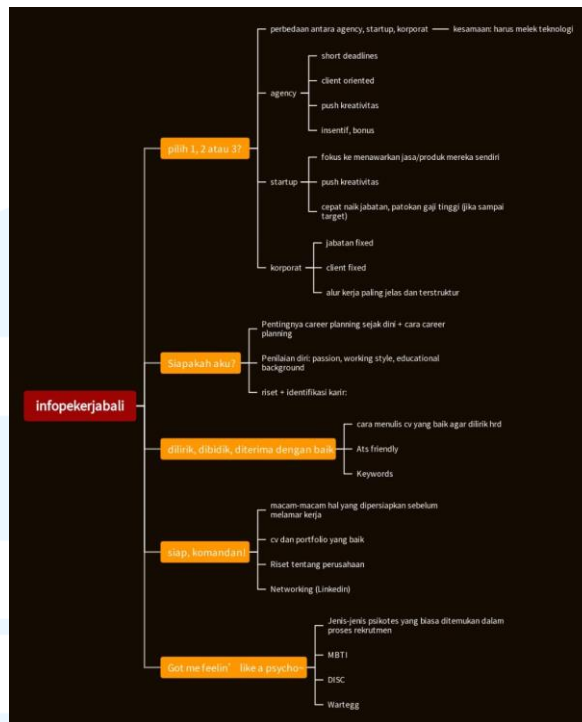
infopekerjabali

pilih 1, 2 atau 3?

perbedaan antara agency, startup, korporat — kesamaan: harus melek teknologi

agency

short deadlines

client oriented

push kreativitas

insentif, bonus

startup

fokus ke menawarkan jasa/produk mereka sendiri

push kreativitas

cepat naik jabatan, patokan gaji tinggi (jika sampai target)

korporat

jabatan fixed

client fixed

alur kerja paling jelas dan terstruktur

Siapakah aku?

Pentingnya career planning sejak dini + cara career planning

Penilaian diri: passion, working style, educational background

riset + identifikasi karir:

dilirik, dibidik, diterima dengan baik

cara menulis cv yang baik agar dilirik hrd

Ats friendly

Keywords

siap, komandan!

macam-macam hal yang dipersiapkan sebelum melamar kerja

cv dan portfolio yang baik

Riset tentang perusahaan

Networking (Linkedin)

Got me feelin' like a psycho~

Jenis-jenis psikotes yang biasa ditemukan dalam proses rekrutmen

MBTI

DISC

Wartegg